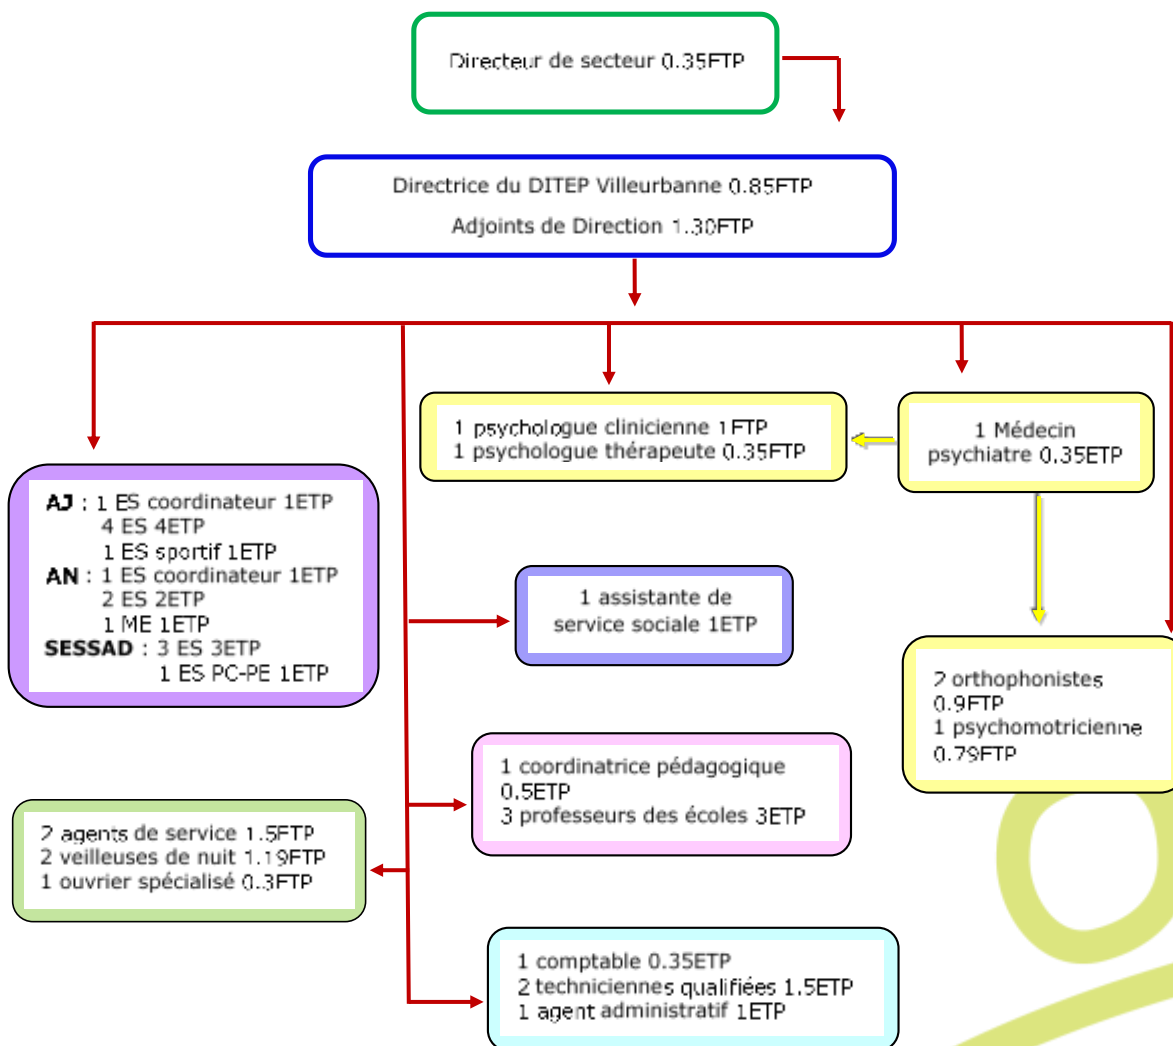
Directeur de secteur 0.35ETP

Directrice du DITEP Villeurbanne 0.85ETP
Adjoints de Direction 1.30ETP

1 psychologue clinicienne 1ETP
1 psychologue thérapeute 0.35ETP

1 Médecin psychiatre 0.35ETP

AJ : 1 ES coordinateur 1ETP
4 ES 4ETP
1 ES sportif 1ETP
AN : 1 ES coordinateur 1ETP
2 ES 2ETP
1 ME 1ETP
SESSAD : 3 ES 3ETP
1 ES PC-PE 1ETP

1 assistante de service sociale 1ETP

2 orthophonistes 0.9ETP
1 psychomotricienne 0.79ETP

1 coordinatrice pédagogique 0.5ETP
3 professeurs des écoles 3ETP

2 agents de service 1.5ETP
2 veilleuses de nuit 1.19ETP
1 ouvrier spécialisé 0.3ETP

1 comptable 0.35ETP
2 techniciennes qualifiées 1.5ETP
1 agent administratif 1ETP